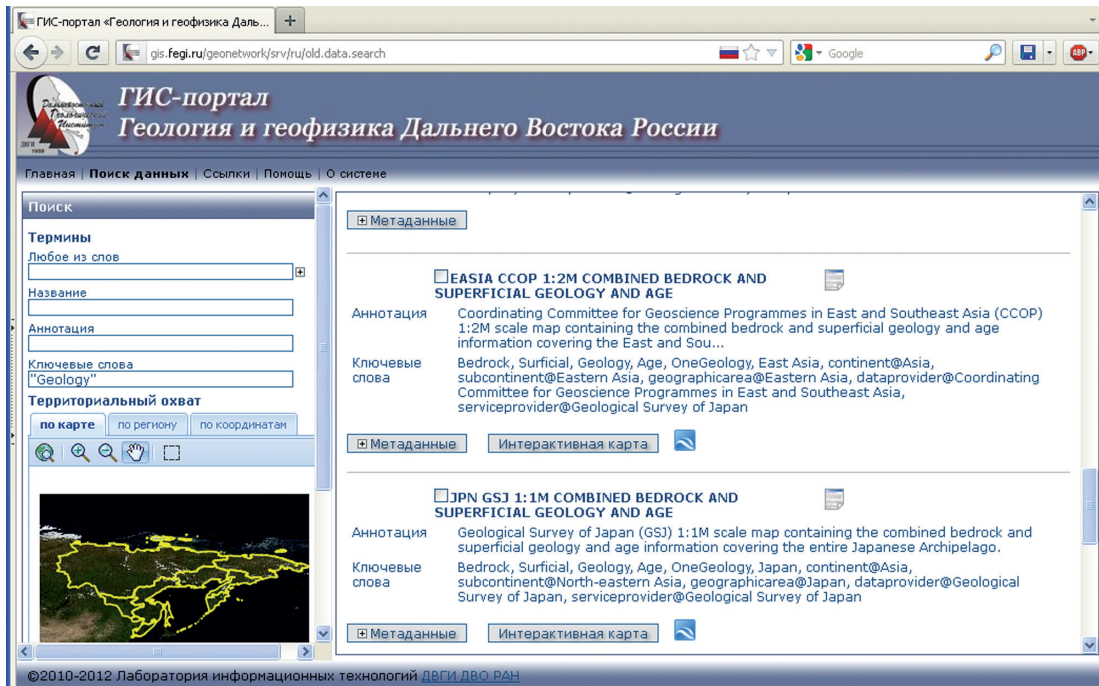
ГИС-портал «Геология и геофизика Даль...
+
gis.fegi.ru/geonetwork/srv/ru/old.data.search
Google

ГИС-портал
Геология и геофизика Дальнего Востока России

Главная | Поиск данных | Ссылки | Помощь | О системе

Поиск
Термины
Любое из слов
Название
Аннотация
Ключевые слова
"Geology"
Территориальный охват
по карте
по региону
по координатам

Метаданные

EASIA CCOP 1:2M COMBINED BEDROCK AND SUPERFICIAL GEOLOGY AND AGE
Аннотация
Coordinating Committee for Geoscience Programmes in East and Southeast Asia (CCOP) 1:2M scale map containing the combined bedrock and superficial geology and age information covering the East and Sou...
Ключевые слова
Bedrock, Surficial, Geology, Age, OneGeology, East Asia, continent@Asia, subcontinent@Eastern Asia, geographicarea@Eastern Asia, dataprovider@Coordinating Committee for Geoscience Programmes in East and Southeast Asia, serviceprovider@Geological Survey of Japan
Метаданные
Интерактивная карта

JPN GSJ 1:1M COMBINED BEDROCK AND SUPERFICIAL GEOLOGY AND AGE
Аннотация
Geological Survey of Japan (GSJ) 1:1M scale map containing the combined bedrock and superficial geology and age information covering the entire Japanese Archipelago.
Ключевые слова
Bedrock, Surficial, Geology, Age, OneGeology, Japan, continent@Asia, subcontinent@North-eastern Asia, geographicarea@Japan, dataprovider@Geological Survey of Japan, serviceprovider@Geological Survey of Japan
Метаданные
Интерактивная карта

©2010-2012 Лаборатория информационных технологий ДВГИ ДВО РАН